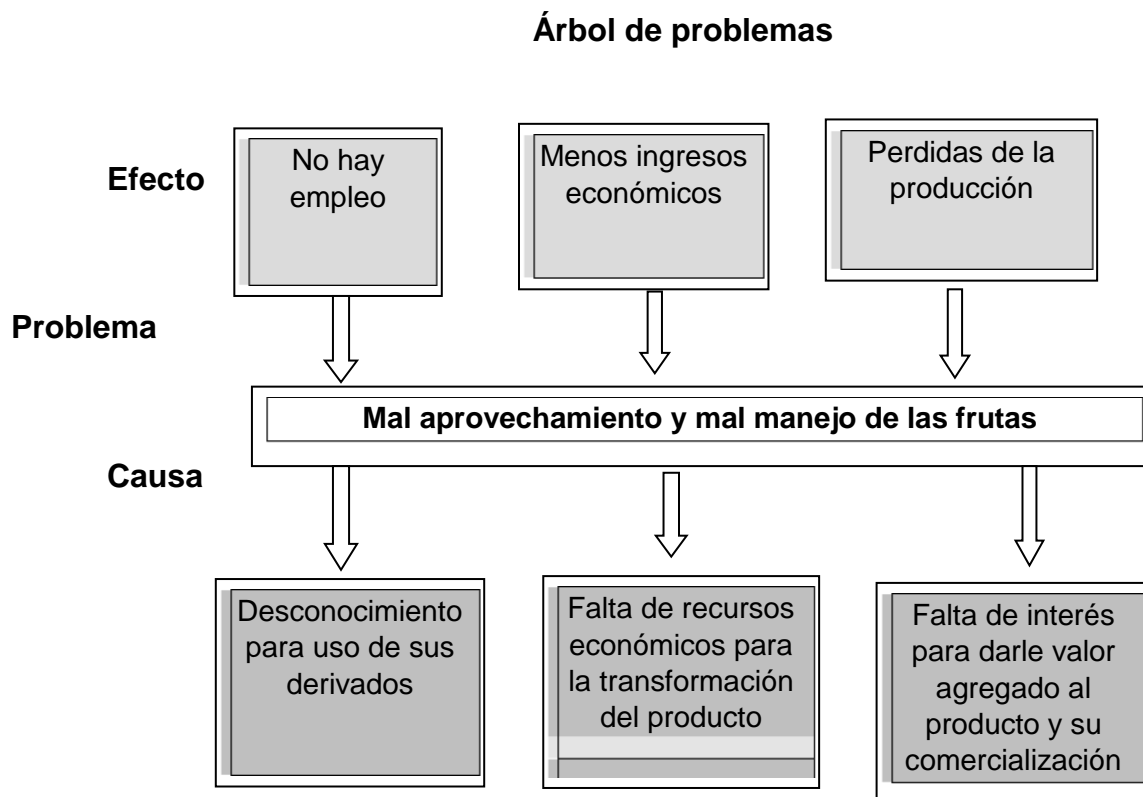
Árbol de problemas

Efecto

No hay empleo

Menos ingresos económicos

Perdidas de la producción

Problema

Mal aprovechamiento y mal manejo de las frutas

Causa

Desconocimiento para uso de sus derivados

Falta de recursos económicos para la transformación del producto

Falta de interés para darle valor agregado al producto y su comercialización